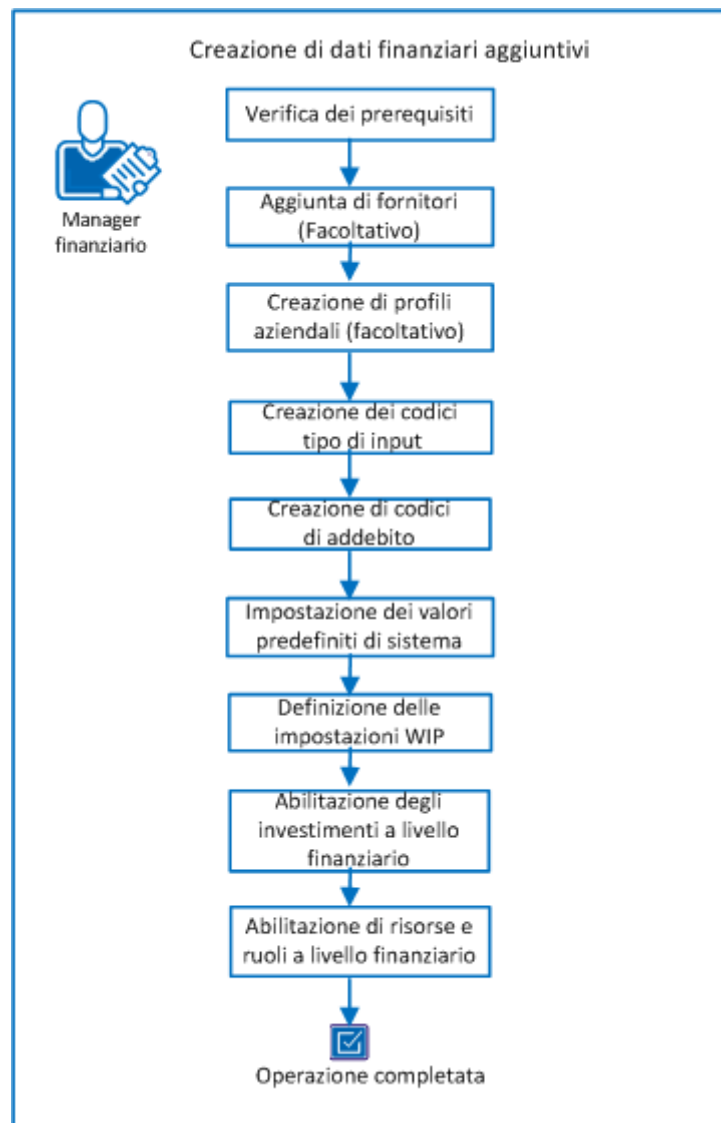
Creazione di dati finanziari aggiuntivi

Manager finanziario

Verifica dei prerequisiti

Aggiunta di fornitori (Facoltativo)

Creazione di profili aziendali (facoltativo)

Creazione dei codici tipo di input

Creazione di codici di addebito

Impostazione dei valori predefiniti di sistema

Definizione delle impostazioni WIP

Abilitazione degli investimenti a livello finanziario

Abilitazione di risorse e ruoli a livello finanziario

Operazione completata